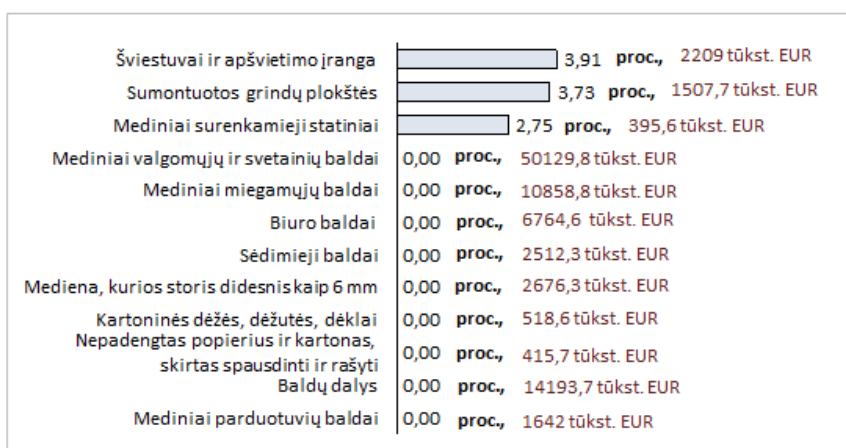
Šviestuvai ir apšvietimo įranga 3,91 proc., 2209 tūkst. EUR
Sumontuotos grindų plokštės 3,73 proc., 1507,7 tūkst. EUR
Mediniai surenkamieji statiniai 2,75 proc., 395,6 tūkst. EUR
Mediniai valgomųjų ir svetainių baldai 0,00 proc., 50129,8 tūkst. EUR
Mediniai miegamųjų baldai 0,00 proc., 10858,8 tūkst. EUR
Biuro baldai 0,00 proc., 6764,6 tūkst. EUR
Sėdimieji baldai 0,00 proc., 2512,3 tūkst. EUR
Mediena, kurios storis didesnis kaip 6 mm 0,00 proc., 2676,3 tūkst. EUR
Kartoninės dėžės, dėžutės, dėklai 0,00 proc., 518,6 tūkst. EUR
Nepadengtas popierius ir kartonas, skirtas spausdinti ir rašyti 0,00 proc., 415,7 tūkst. EUR
Baldų dalys 0,00 proc., 14193,7 tūkst. EUR
Mediniai parduotuvių baldai 0,00 proc., 1642 tūkst. EUR